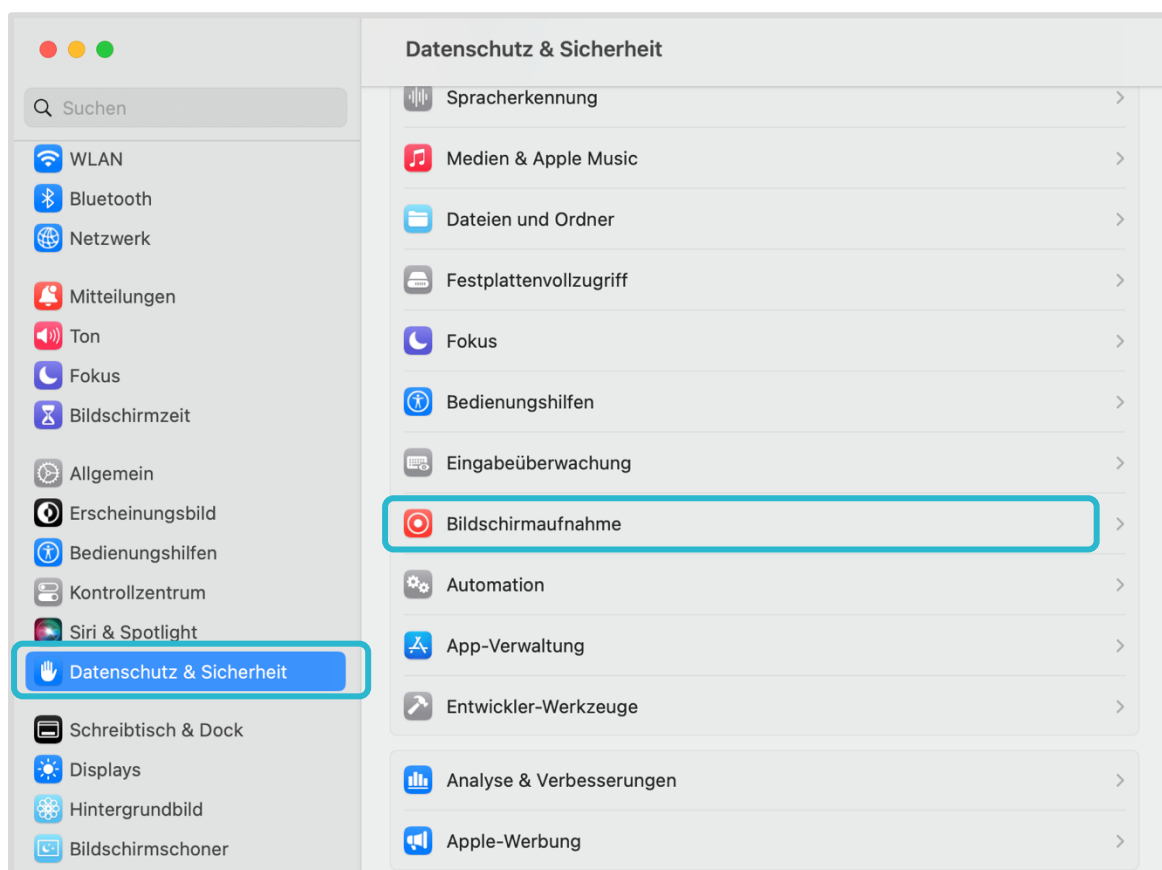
Suchen

WLAN
Bluetooth
Netzwerk

Mitteilungen
Ton
Fokus
Bildschirmzeit

Allgemein
Erscheinungsbild
Bedienungshilfen
Kontrollzentrum
Siri & Spotlight
Datenschutz & Sicherheit

Schreibtisch & Dock
Displays
Hintergrundbild
Bildschirmschoner

Datenschutz & Sicherheit

Spracherkennung
Medien & Apple Music
Dateien und Ordner
Festplattenvollzugriff
Fokus
Bedienungshilfen
Eingabeüberwachung
Bildschirmaufnahme
Automation
App-Verwaltung
Entwickler-Werkzeuge

Analyse & Verbesserungen
Apple-Werbung